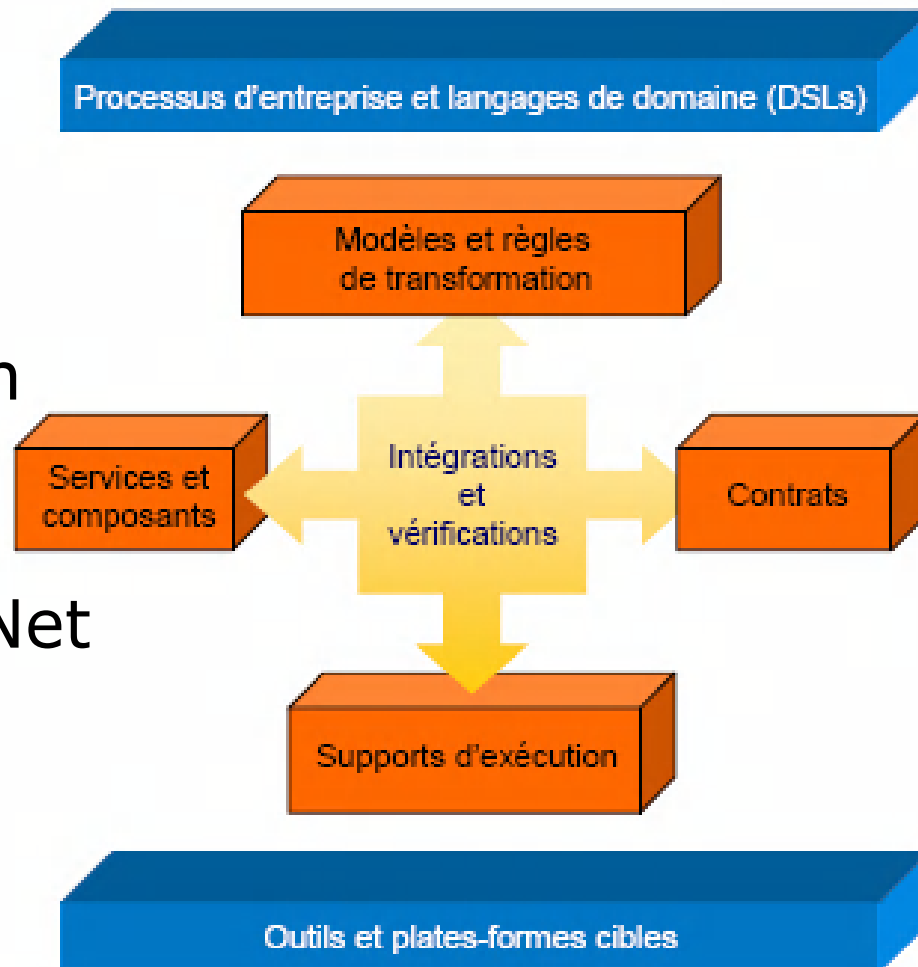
Processus d'entreprise et langages de domaine (DSLs)

Modèles et règles de transformation

n

Services et composants

Intégrations et vérifications

Contrats

Net

Supports d'exécution

Outils et plates-formes cibles